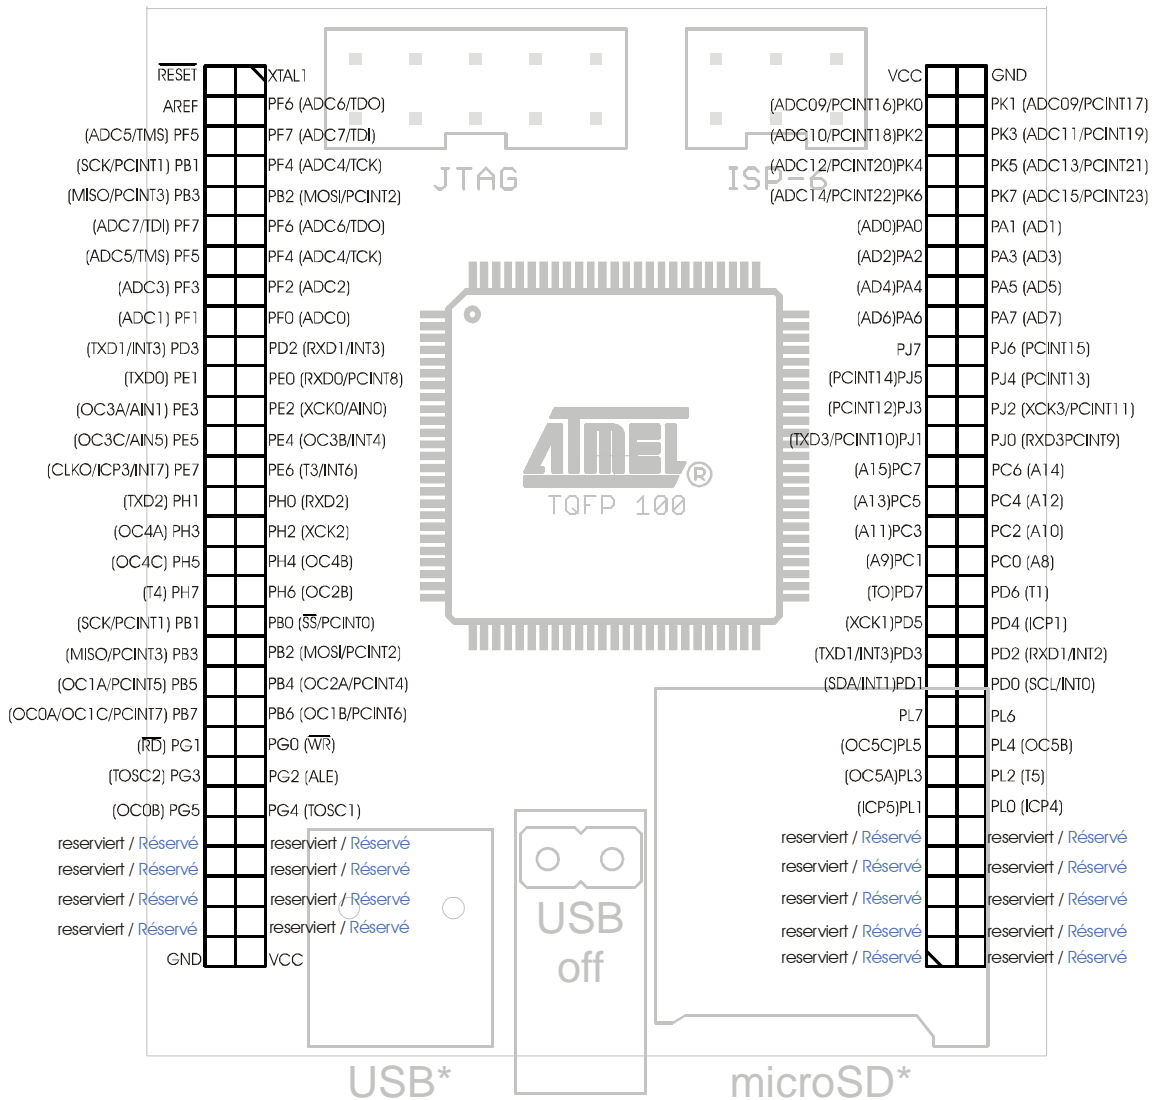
JTAG

ISP-6

$\overline{RESET}$ | XTAL1
AREF | PF6 (ADC6/TDO)
(ADC5/TMS) PF5 | PF7 (ADC7/TDI)
(SCK/PCINT1) PB1 | PF4 (ADC4/TCK)
(MISO/PCINT3) PB3 | PB2 (MOSI/PCINT2)
(ADC7/TDI) PF7 | PF6 (ADC6/TDO)
(ADC5/TMS) PF5 | PF4 (ADC4/TCK)
(ADC3) PF3 | PF2 (ADC2)
(ADC1) PF1 | PF0 (ADC0)
(TXD1/INT3) PD3 | PD2 (RXD1/INT3)
(TXD0) PE1 | PE0 (RXD0/PCINT8)
(OC3A/AIN1) PE3 | PE2 (XCK0/AIN0)
(OC3C/AIN5) PE5 | PE4 (OC3B/INT4)
(CLKO/ICP3/INT7) PE7 | PE6 (T3/INT6)
(TXD2) PH1 | PH0 (RXD2)
(OC4A) PH3 | PH2 (XCK2)
(OC4C) PH5 | PH4 (OC4B)
(T4) PH7 | PH6 (OC2B)
(SCK/PCINT1) PB1 | PB0 ($\overline{SS}$/PCINT0)
(MISO/PCINT3) PB3 | PB2 (MOSI/PCINT2)
(OC1A/PCINT5) PB5 | PB4 (OC2A/PCINT4)
(OC0A/OC1C/PCINT7) PB7 | PB6 (OC1B/PCINT6)
($\overline{RD}$) PG1 | PG0 ($\overline{WR}$)
(TOSC2) PG3 | PG2 (ALE)
(OC0B) PG5 | PG4 (TOSC1)
reserviert / Réservé | reserviert / Réservé
reserviert / Réservé | reserviert / Réservé
reserviert / Réservé | reserviert / Réservé
reserviert / Réservé | reserviert / Réservé
GND | VCC

VCC | GND
(ADC09/PCINT16)PK0 | PK1 (ADC09/PCINT17)
(ADC10/PCINT18)PK2 | PK3 (ADC11/PCINT19)
(ADC12/PCINT20)PK4 | PK5 (ADC13/PCINT21)
(ADC14/PCINT22)PK6 | PK7 (ADC15/PCINT23)
(AD0)PA0 | PA1 (AD1)
(AD2)PA2 | PA3 (AD3)
(AD4)PA4 | PA5 (AD5)
(AD6)PA6 | PA7 (AD7)
PJ7 | PJ6 (PCINT15)
(PCINT14)PJ5 | PJ4 (PCINT13)
(PCINT12)PJ3 | PJ2 (XCK3/PCINT11)
(TXD3/PCINT10)PJ1 | PJ0 (RXD3PCINT9)
(A15)PC7 | PC6 (A14)
(A13)PC5 | PC4 (A12)
(A11)PC3 | PC2 (A10)
(A9)PC1 | PC0 (A8)
(TO)PD7 | PD6 (T1)
(XCK1)PD5 | PD4 (ICP1)
(TXD1/INT3)PD3 | PD2 (RXD1/INT2)
(SDA/INT1)PD1 | PD0 (SCL/INT0)
PL7 | PL6
(OC5C)PL5 | PL4 (OC5B)
(OC5A)PL3 | PL2 (T5)
(ICP5)PL1 | PL0 (ICP4)
reserviert / Réservé | reserviert / Réservé
reserviert / Réservé | reserviert / Réservé
reserviert / Réservé | reserviert / Réservé
reserviert / Réservé | reserviert / Réservé
reserviert / Réservé | reserviert / Réservé

ATMEL®
TQFP 100

USB
off

USB*

microSD*